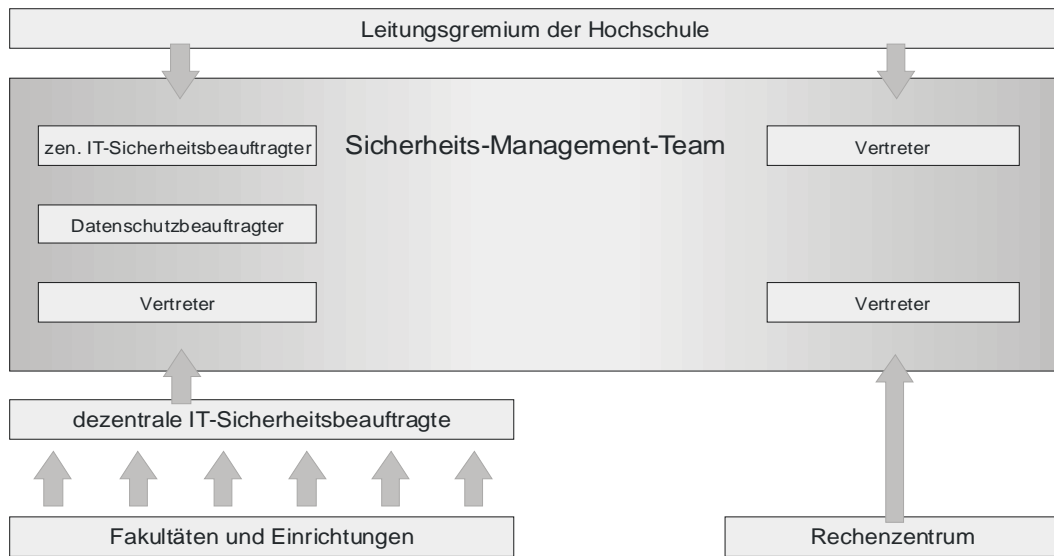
Leitungsgremium der Hochschule

zen. IT-Sicherheitsbeauftragter

Sicherheits-Management-Team

Vertreter

Datenschutzbeauftragter

Vertreter

Vertreter

dezentrale IT-Sicherheitsbeauftragte

Fakultäten und Einrichtungen

Rechenzentrum